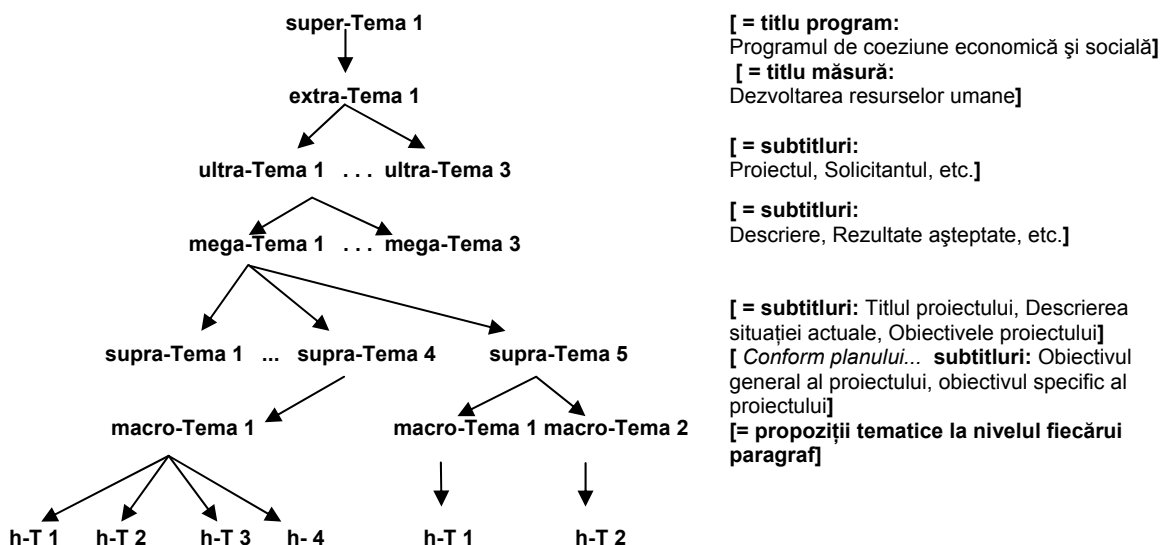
super-Tema 1

extra-Tema 1

ultra-Tema 1 . . . ultra-Tema 3

mega-Tema 1 . . . mega-Tema 3

supra-Tema 1 ... supra-Tema 4 supra-Tema 5

macro-Tema 1 macro-Tema 1 macro-Tema 2

h-T 1 h-T 2 h-T 3 h- 4 h-T 1 h-T 2

[ = titlu program: Programul de coeziune economică şi socială]

[ = titlu măsură: Dezvoltarea resurselor umane]

[ = subtitluri: Proiectul, Solicitantul, etc.]

[ = subtitluri: Descriere, Rezultate aşteptate, etc.]

[ = subtitluri: Titlul proiectului, Descrierea situației actuale, Obiectivele proiectului]

[ Conform planului... subtitluri: Obiectivul general al proiectului, obiectivul specific al proiectului]

[= propoziții tematice la nivelul fiecărui paragraf]